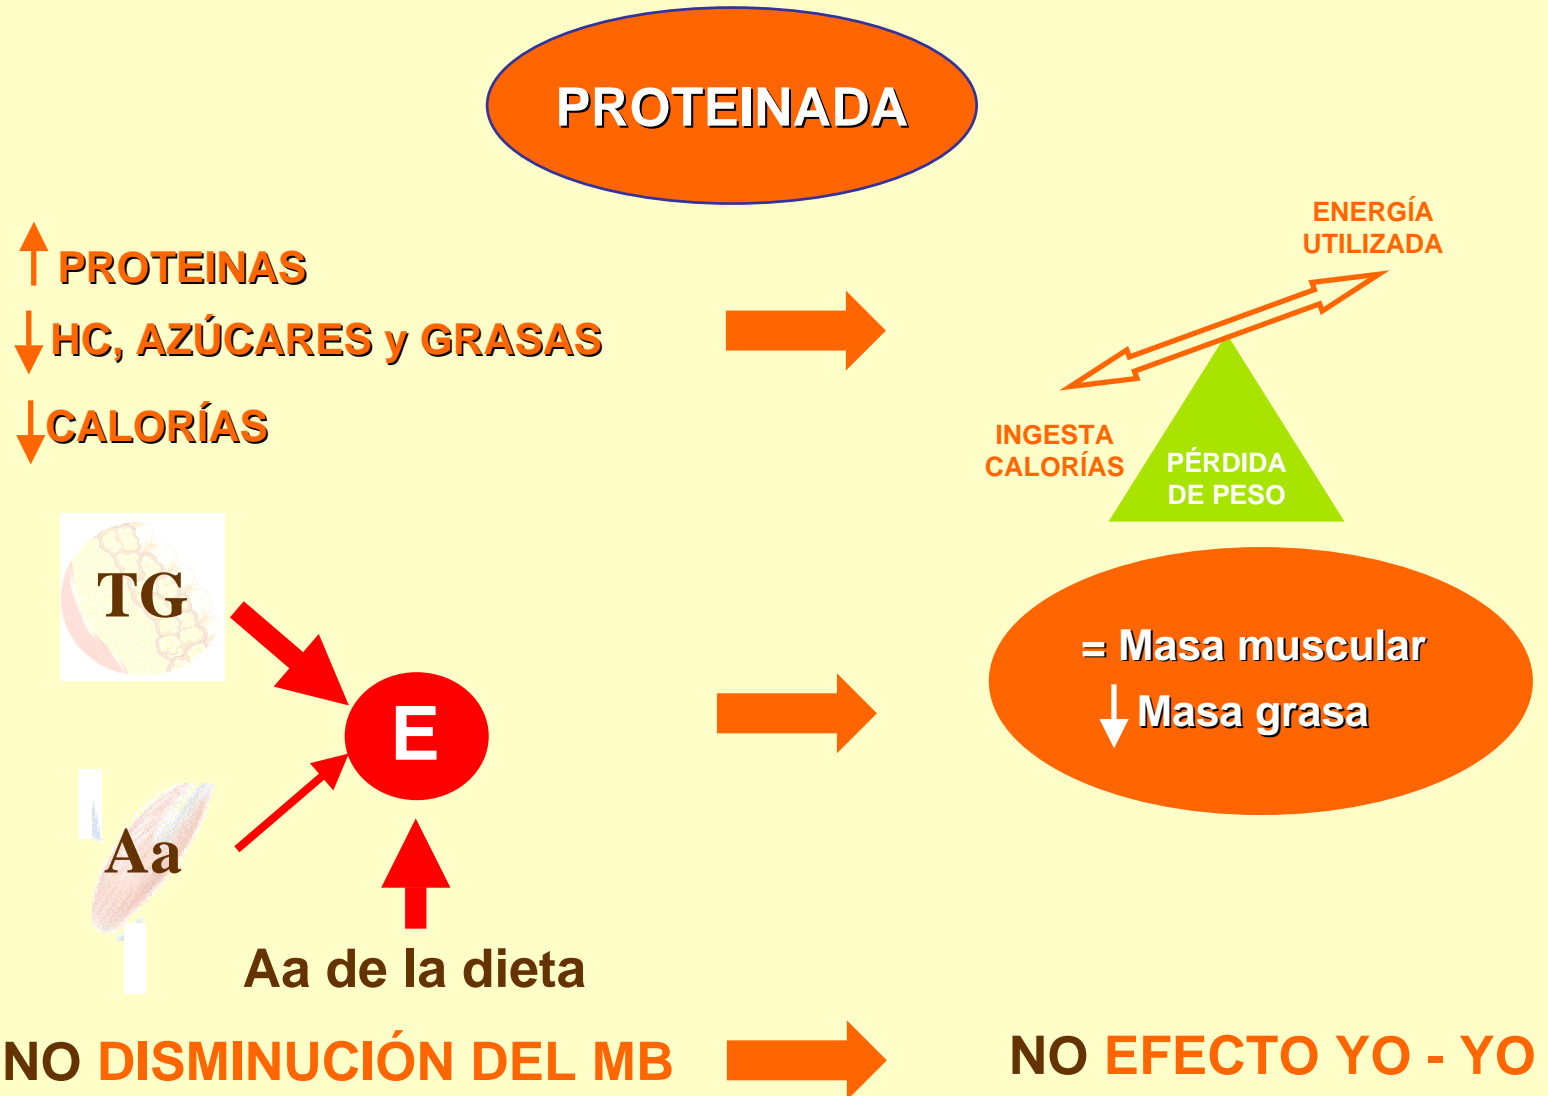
PROTEINADA

↑PROTEINAS
↓HC, AZÚCARES y GRASAS
↓CALORÍAS

ENERGÍA UTILIZADA

INGESTA CALORÍAS

PÉRDIDA DE PESO

TG

E

Aa

Aa de la dieta

= Masa muscular
↓Masa grasa

NO DISMINUCIÓN DEL MB

NO EFECTO YO - YO